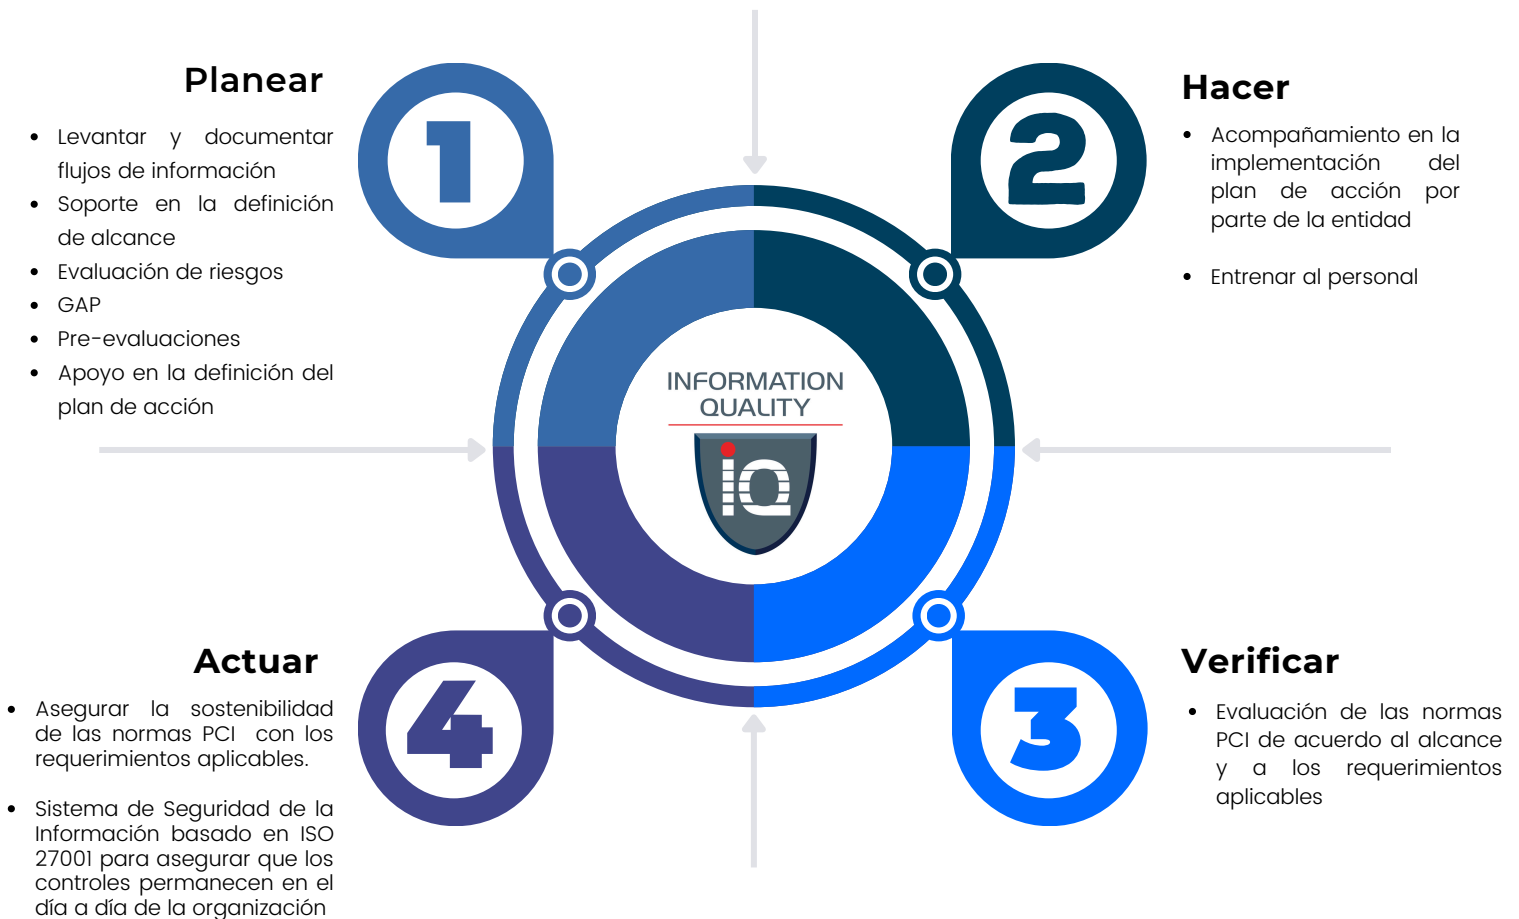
Planear

- Levantar y documentar flujos de información
- Soporte en la definición de alcance
- Evaluación de riesgos
- GAP
- Pre-evaluaciones
- Apoyo en la definición del plan de acción

1

Hacer

- Acompañamiento en la implementación del plan de acción por parte de la entidad

- Entrenar al personal

2

INFORMATION QUALITY

iq

Actuar

- Asegurar la sostenibilidad de las normas PCI con los requerimientos aplicables.

- Sistema de Seguridad de la Información basado en ISO 27001 para asegurar que los controles permanecen en el día a día de la organización

4

3

Verificar

- Evaluación de las normas PCI de acuerdo al alcance y a los requerimientos aplicables